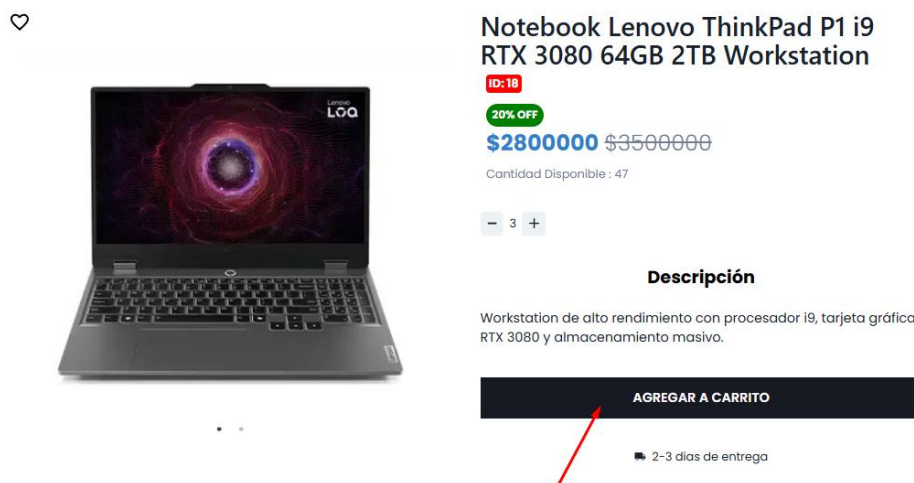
Notebook Lenovo ThinkPad P1 i9 RTX 3080 64GB 2TB Workstation

ID: 18

20% OFF

$2800000 $3500000

Cantidad Disponible : 47

− 3 +

Descripción

Workstation de alto rendimiento con procesador i9, tarjeta gráfica RTX 3080 y almacenamiento masivo.

AGREGAR A CARRITO

2-3 dias de entrega

Lenovo LOQ